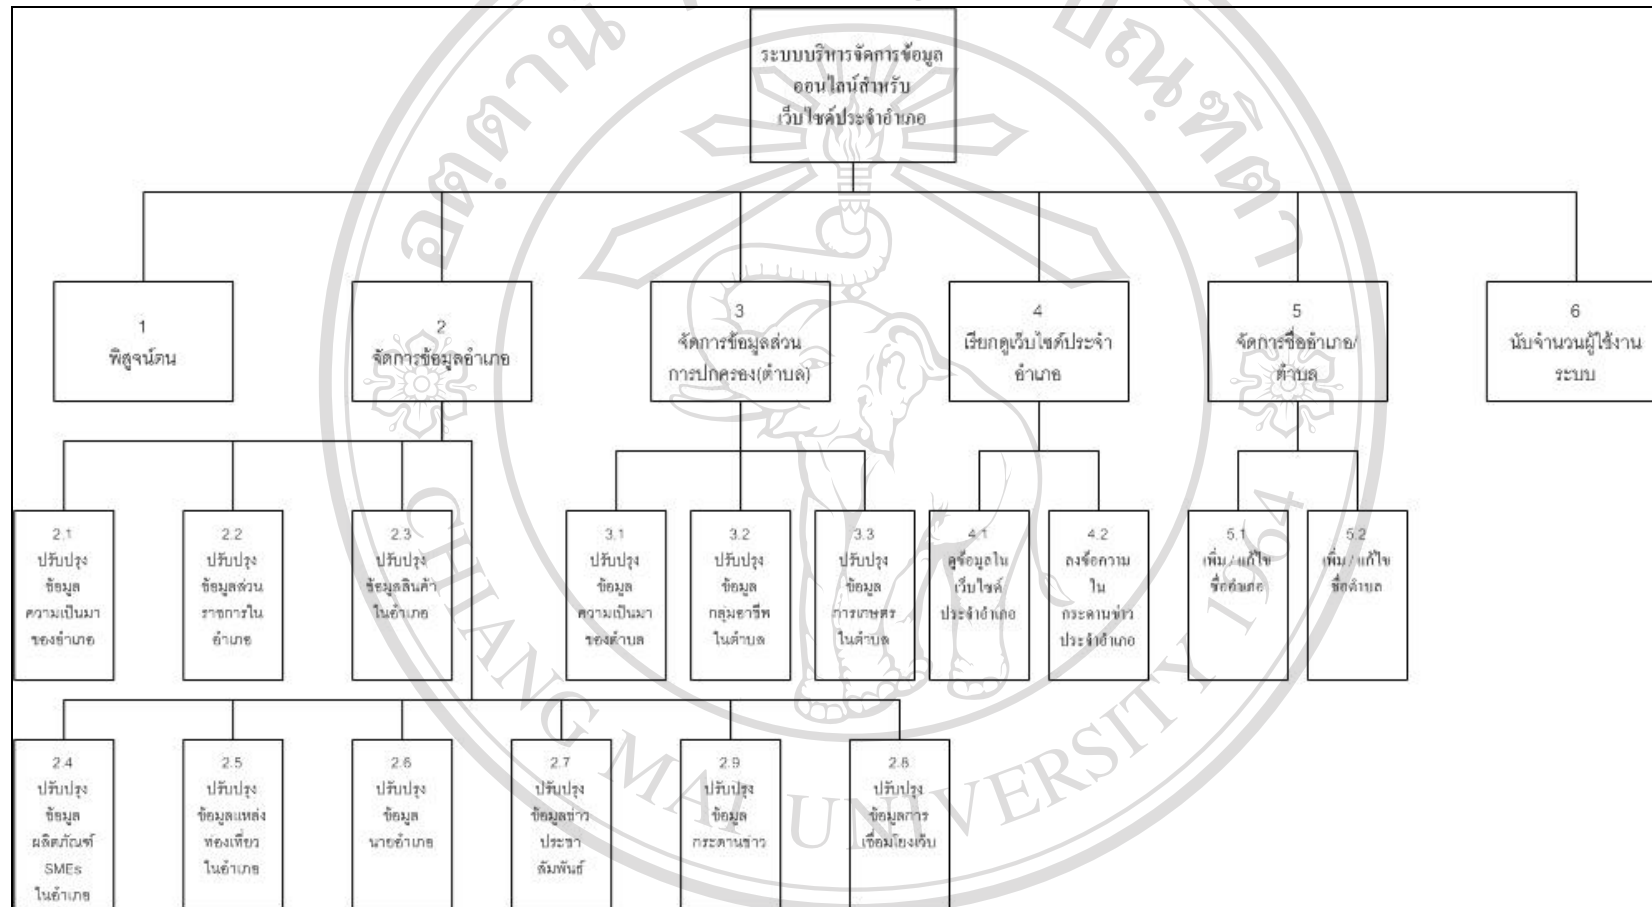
ระบบบริหารจัดการข้อมูลออนไลน์สำหรับเว็บไซต์ประจำอำเภอ

1
พิสูจน์ตน

2
จัดการข้อมูลอำเภอ

3
จัดการข้อมูลส่วนการปกครอง(ตำบล)

4
เรียกดูเว็บไซต์ประจำอำเภอ

5
จัดการชื่ออำเภอ/ตำบล

6
นับจำนวนผู้ใช้งานระบบ

2.1
ปรับปรุงข้อมูลความเป็นมาของอำเภอ

2.2
ปรับปรุงข้อมูลส่วนราชการในอำเภอ

2.3
ปรับปรุงข้อมูลสินค้าในอำเภอ

3.1
ปรับปรุงข้อมูลความเป็นมาของตำบล

3.2
ปรับปรุงข้อมูลกลุ่มอาชีพในตำบล

3.3
ปรับปรุงข้อมูลการเกษตรในตำบล

4.1
ดูข้อมูลในเว็บไซต์ประจำอำเภอ

4.2
ลงข้อความในกระดานข่าวประจำอำเภอ

5.1
เพิ่ม / แก้ไขชื่ออำเภอ

5.2
เพิ่ม / แก้ไขชื่อตำบล

2.4
ปรับปรุงข้อมูลผลิตภัณฑ์ SMEs ในอำเภอ

2.5
ปรับปรุงข้อมูลแหล่งท่องเที่ยวในอำเภอ

2.6
ปรับปรุงข้อมูลนายอำเภอ

2.7
ปรับปรุงข้อมูลข่าวประชาสัมพันธ์

2.9
ปรับปรุงข้อมูลกระดานข่าว

2.8
ปรับปรุงข้อมูลการเชื่อมโยงเว็บ

CHIANG MAI UNIVERSITY 1964